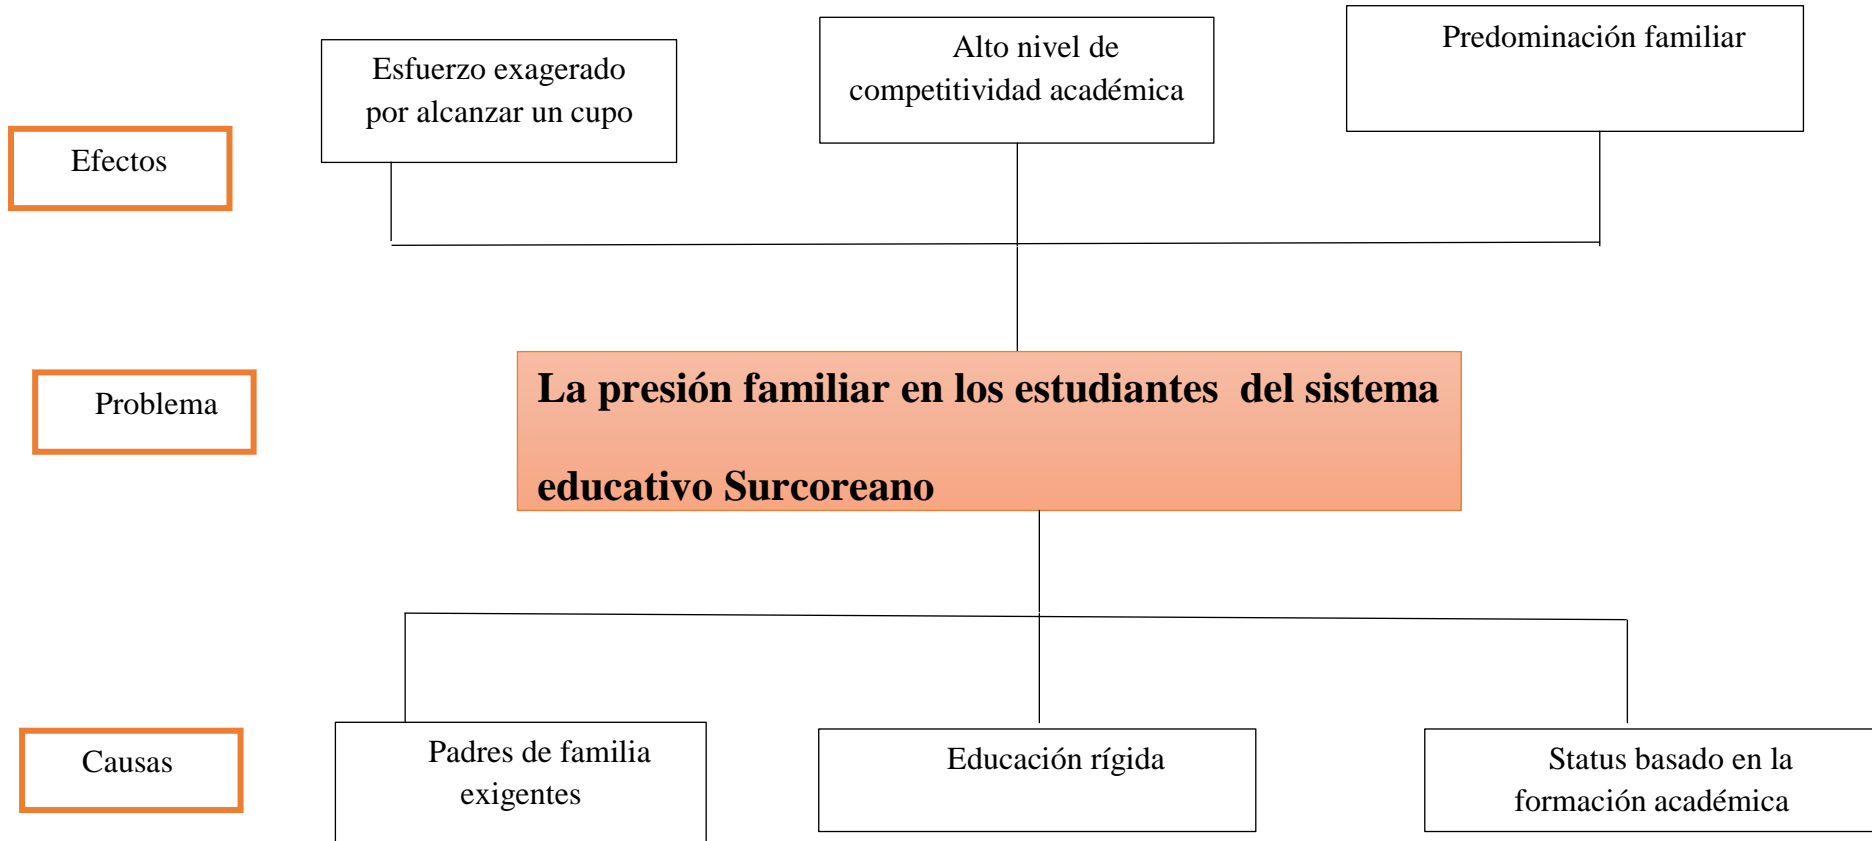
Esfuerzo exagerado por alcanzar un cupo

Alto nivel de competitividad académica

Predominación familiar

Efectos

Problema

La presión familiar en los estudiantes del sistema educativo Surcoreano

Causas

Padres de familia exigentes

Educación rígida

Status basado en la formación académica